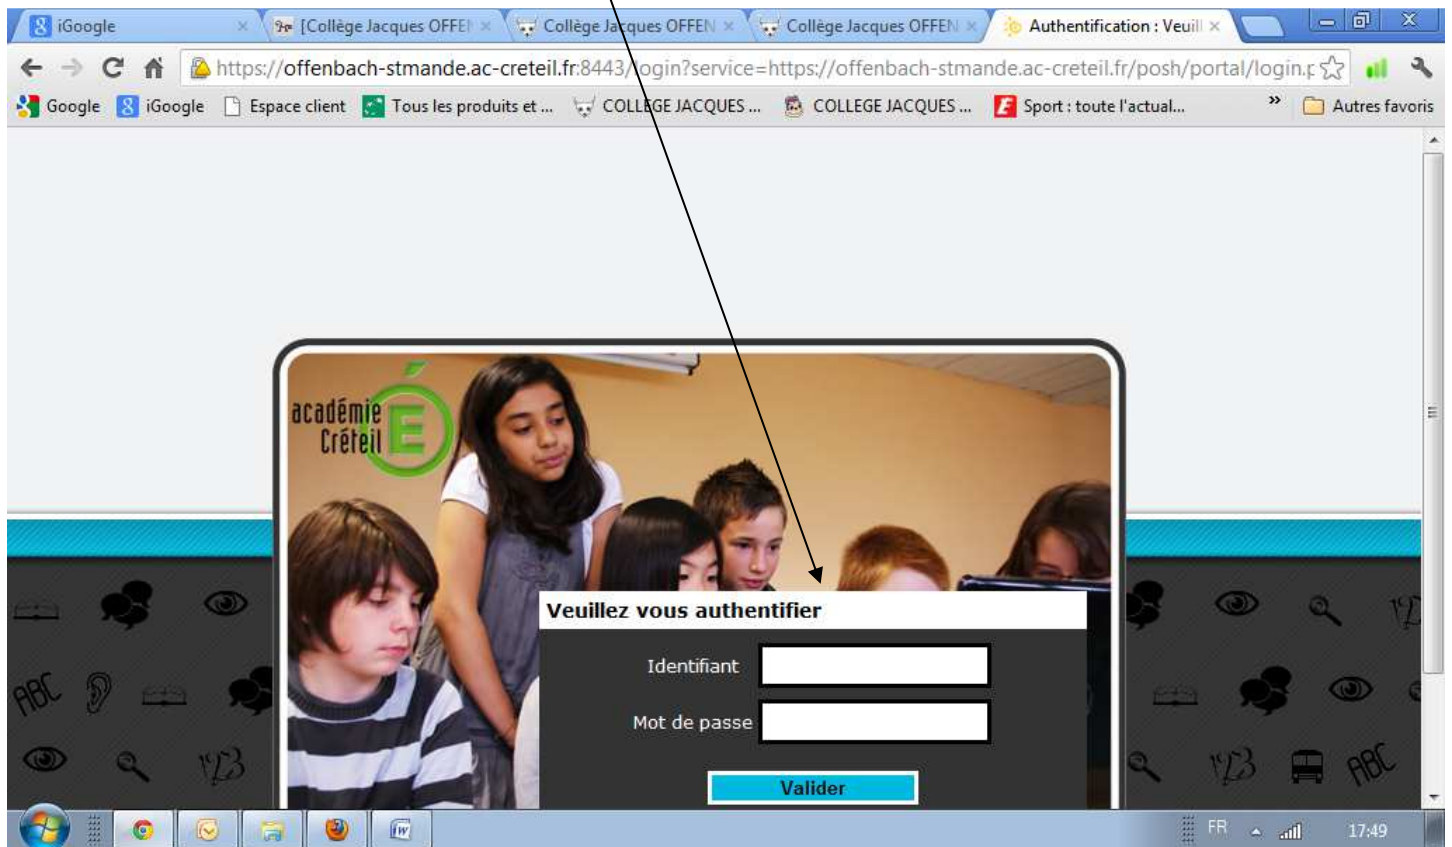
iGoogle
[Collège Jacques OFFEN
Collège Jacques OFFEN
Collège Jacques OFFEN
Authentification : Veuill

https://offenbach-stmande.ac-creteil.fr:8443/login?service=https://offenbach-stmande.ac-creteil.fr/posh/portal/login.p

Google iGoogle Espace client Tous les produits et ... COLLEGE JACQUES ... COLLEGE JACQUES ... Sport : toute l'actual... » Autres favoris

académie Créteil

Veuillez vous authentifier

Identifiant

Mot de passe

Valider

ABC 123

FR 17:49